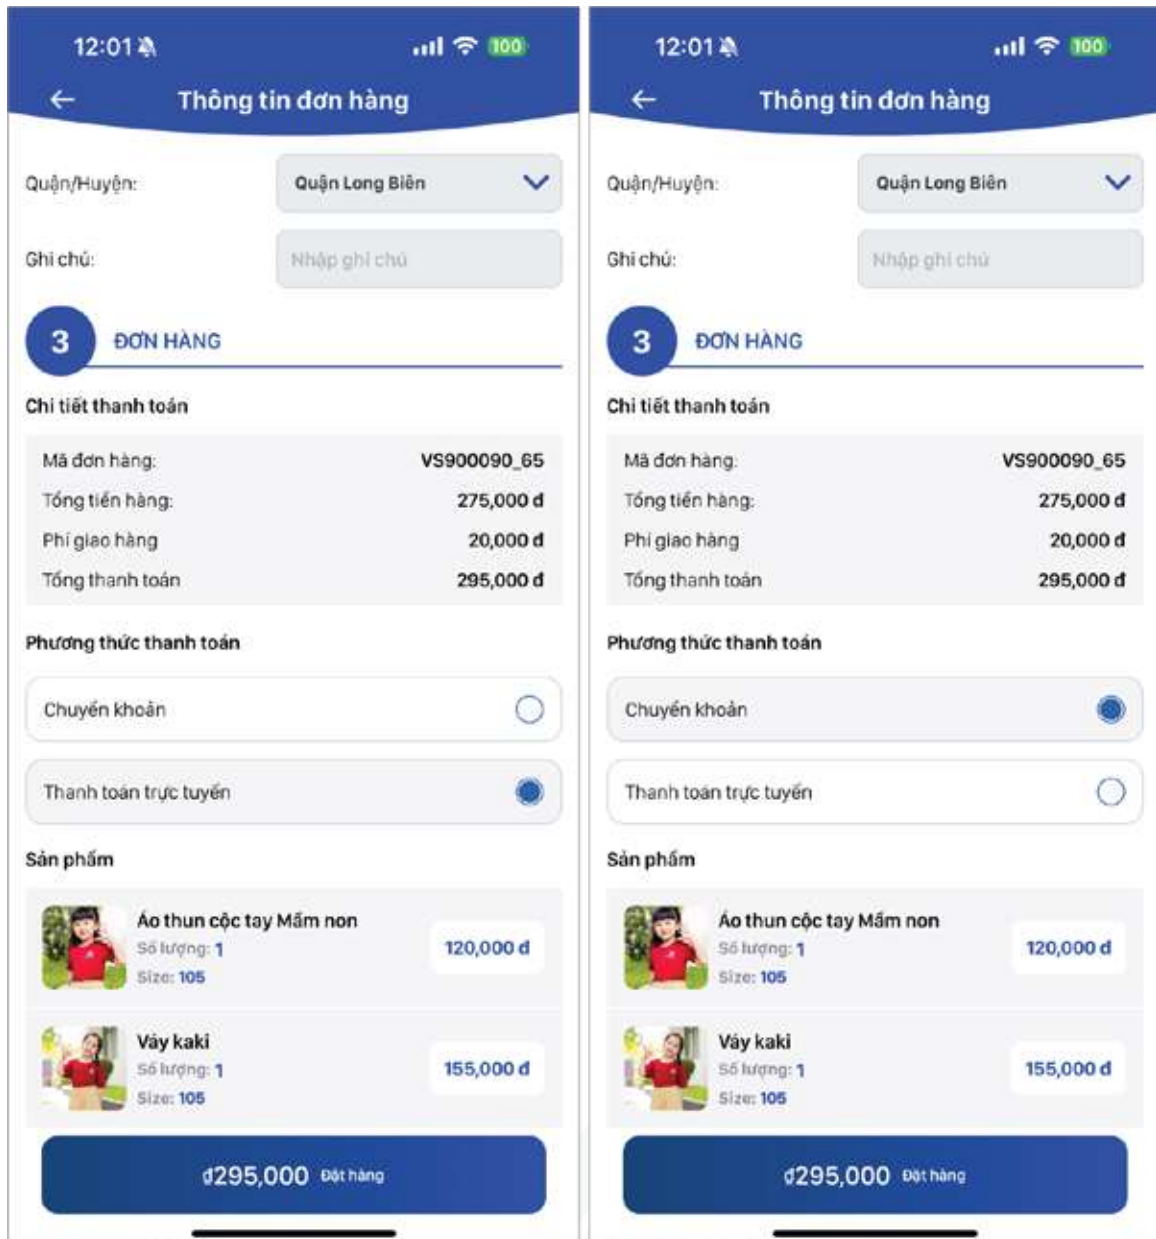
12:01 100

Thông tin đơn hàng

Quận/Huyện: Quận Long Biên

Ghi chú: Nhập ghi chú

3 ĐƠN HÀNG

Chi tiết thanh toán

| Mã đơn hàng: | VS900090_65 |
|---|---|
| Tổng tiền hàng: | 275,000 đ |
| Phí giao hàng | 20,000 đ |
| Tổng thanh toán | 295,000 đ |

Phương thức thanh toán

Chuyển khoản

Thanh toán trực tuyến

Sản phẩm

Áo thun cộc tay Mầm non
Số lượng: 1
Size: 105
120,000 đ

Váy kaki
Số lượng: 1
Size: 105
155,000 đ

đ295,000 Đặt hàng

12:01 100

Thông tin đơn hàng

Quận/Huyện: Quận Long Biên

Ghi chú: Nhập ghi chú

3 ĐƠN HÀNG

Chi tiết thanh toán

| Mã đơn hàng: | VS900090_65 |
|---|---|
| Tổng tiền hàng: | 275,000 đ |
| Phí giao hàng | 20,000 đ |
| Tổng thanh toán | 295,000 đ |

Phương thức thanh toán

Chuyển khoản

Thanh toán trực tuyến

Sản phẩm

Áo thun cộc tay Mầm non
Số lượng: 1
Size: 105
120,000 đ

Váy kaki
Số lượng: 1
Size: 105
155,000 đ

đ295,000 Đặt hàng